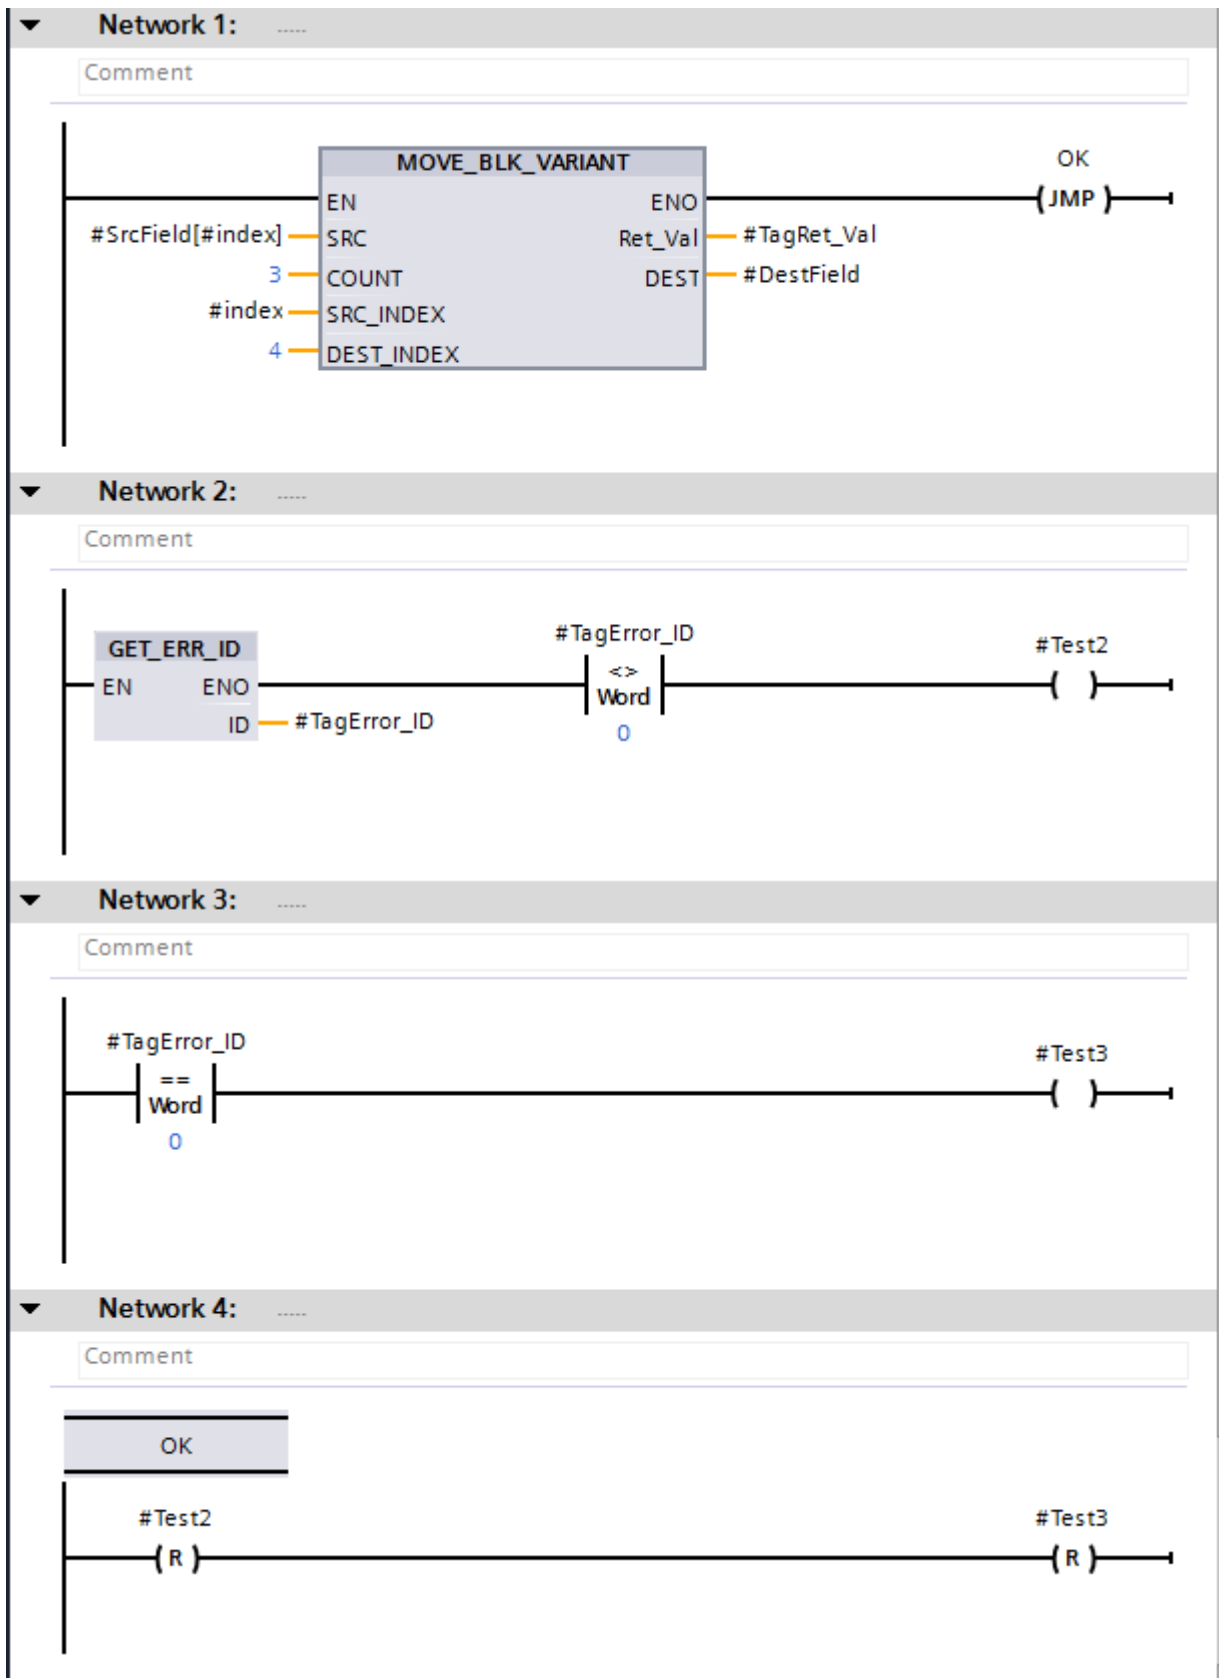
Network 1: .....

Comment

MOVE_BLK_VARIANT
EN
ENO
#SrcField[#index] SRC
Ret_Val #TagRet_Val
3 COUNT
DEST #DestField
#index SRC_INDEX
4 DEST_INDEX

OK
JMP

Network 2: .....

Comment

GET_ERR_ID
EN
ENO
ID #TagError_ID

#TagError_ID
<>
Word
0

#Test2

Network 3: .....

Comment

#TagError_ID
==
Word
0

#Test3

Network 4: .....

Comment

OK

#Test2
R

#Test3
R